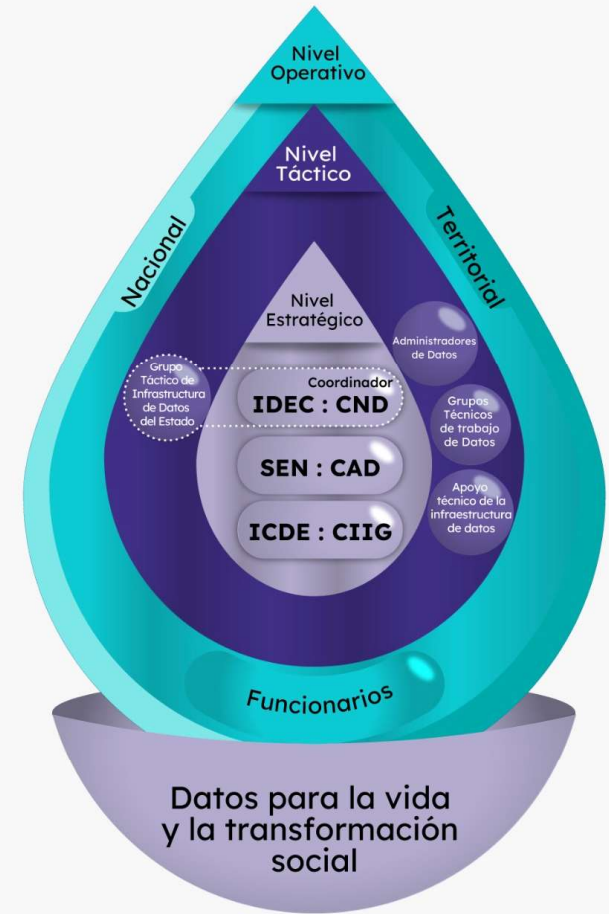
Nivel Operativo

Nivel Táctico

Nacional

Territorial

Nivel Estratégico

Administradores de Datos

Grupo Táctico de Infraestructura de Datos del Estado

Coordinador

IDEC : CND

Grupos Técnicos de trabajo de Datos

SEN : CAD

Apoyo técnico de la infraestructura de datos

ICDE : CIIG

Funcionarios

Datos para la vida y la transformación social